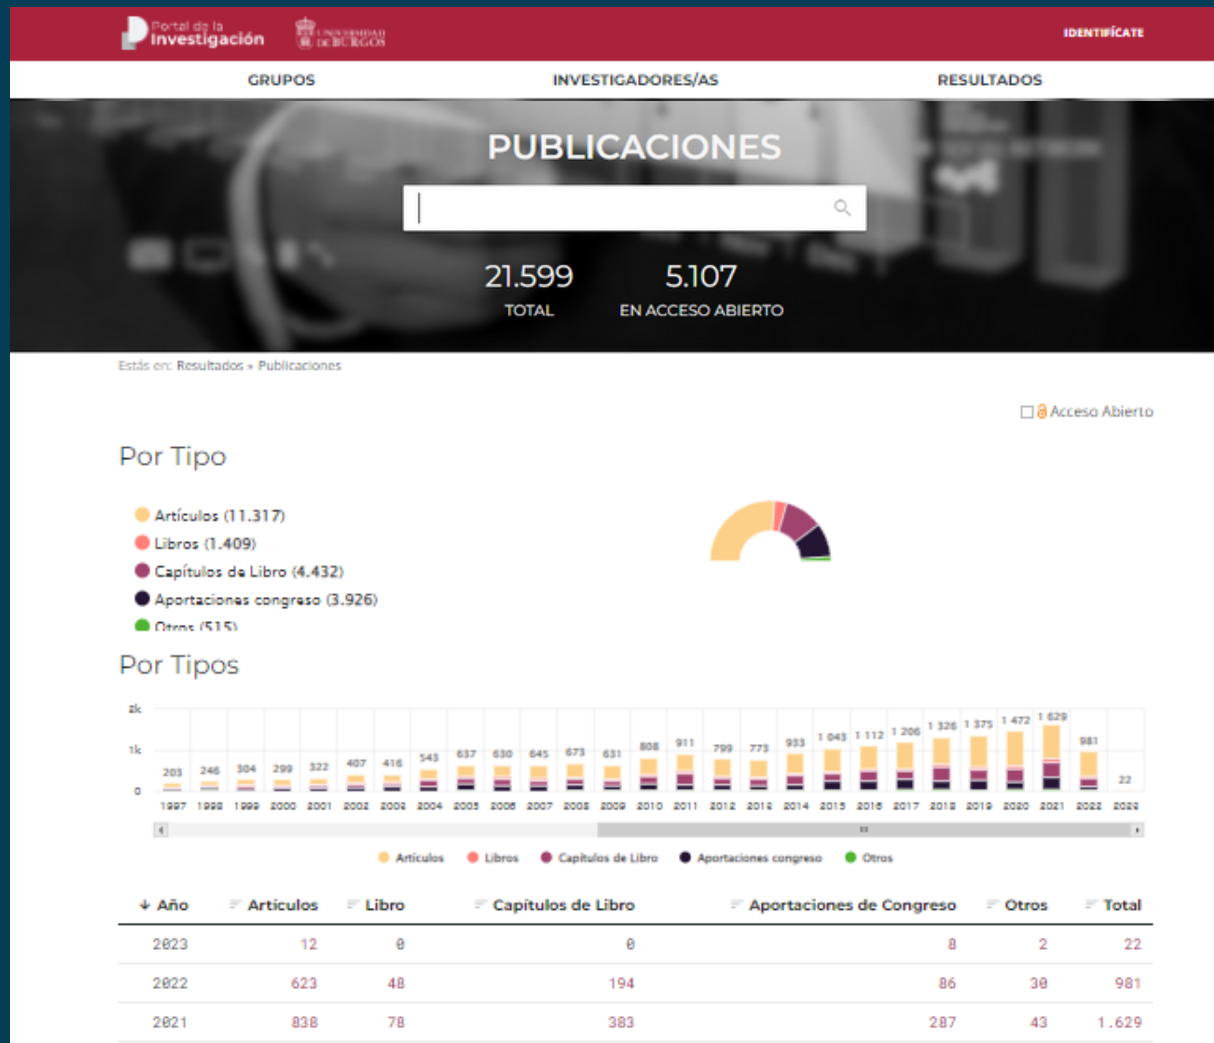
Portal de la Investigación UNIVERSIDAD DE BURGOS

IDENTIFÍCATE

GRUPOS INVESTIGADORES/AS RESULTADOS

PUBLICACIONES

21.599
TOTAL

5.107
EN ACCESO ABIERTO

Estás en: Resultados » Publicaciones

Acceso Abierto

Por Tipo

Artículos (11.317)
Libros (1.409)
Capítulos de Libro (4.432)
Aportaciones congreso (3.926)
Otros (515)

Por Tipos

2k
1k
0

203 246 304 299 322 407 416 543 637 630 645 673 631 808 911 799 773 933 1 043 1 112 1 206 1 326 1 375 1 472 1 629 981 22

1997 1998 1999 2000 2001 2002 2003 2004 2005 2006 2007 2008 2009 2010 2011 2012 2013 2014 2015 2016 2017 2018 2019 2020 2021 2022 2023

Artículos Libros Capítulos de Libro Aportaciones congreso Otros

| Año | Articulos | Libro | Capitulos de Libro | Aportaciones de Congreso | Otros | Total |
|---|---|---|---|---|---|---|
| 2023 | 12 | 0 | 0 | 8 | 2 | 22 |
| 2022 | 623 | 48 | 194 | 86 | 30 | 981 |
| 2021 | 838 | 78 | 383 | 287 | 43 | 1.629 |